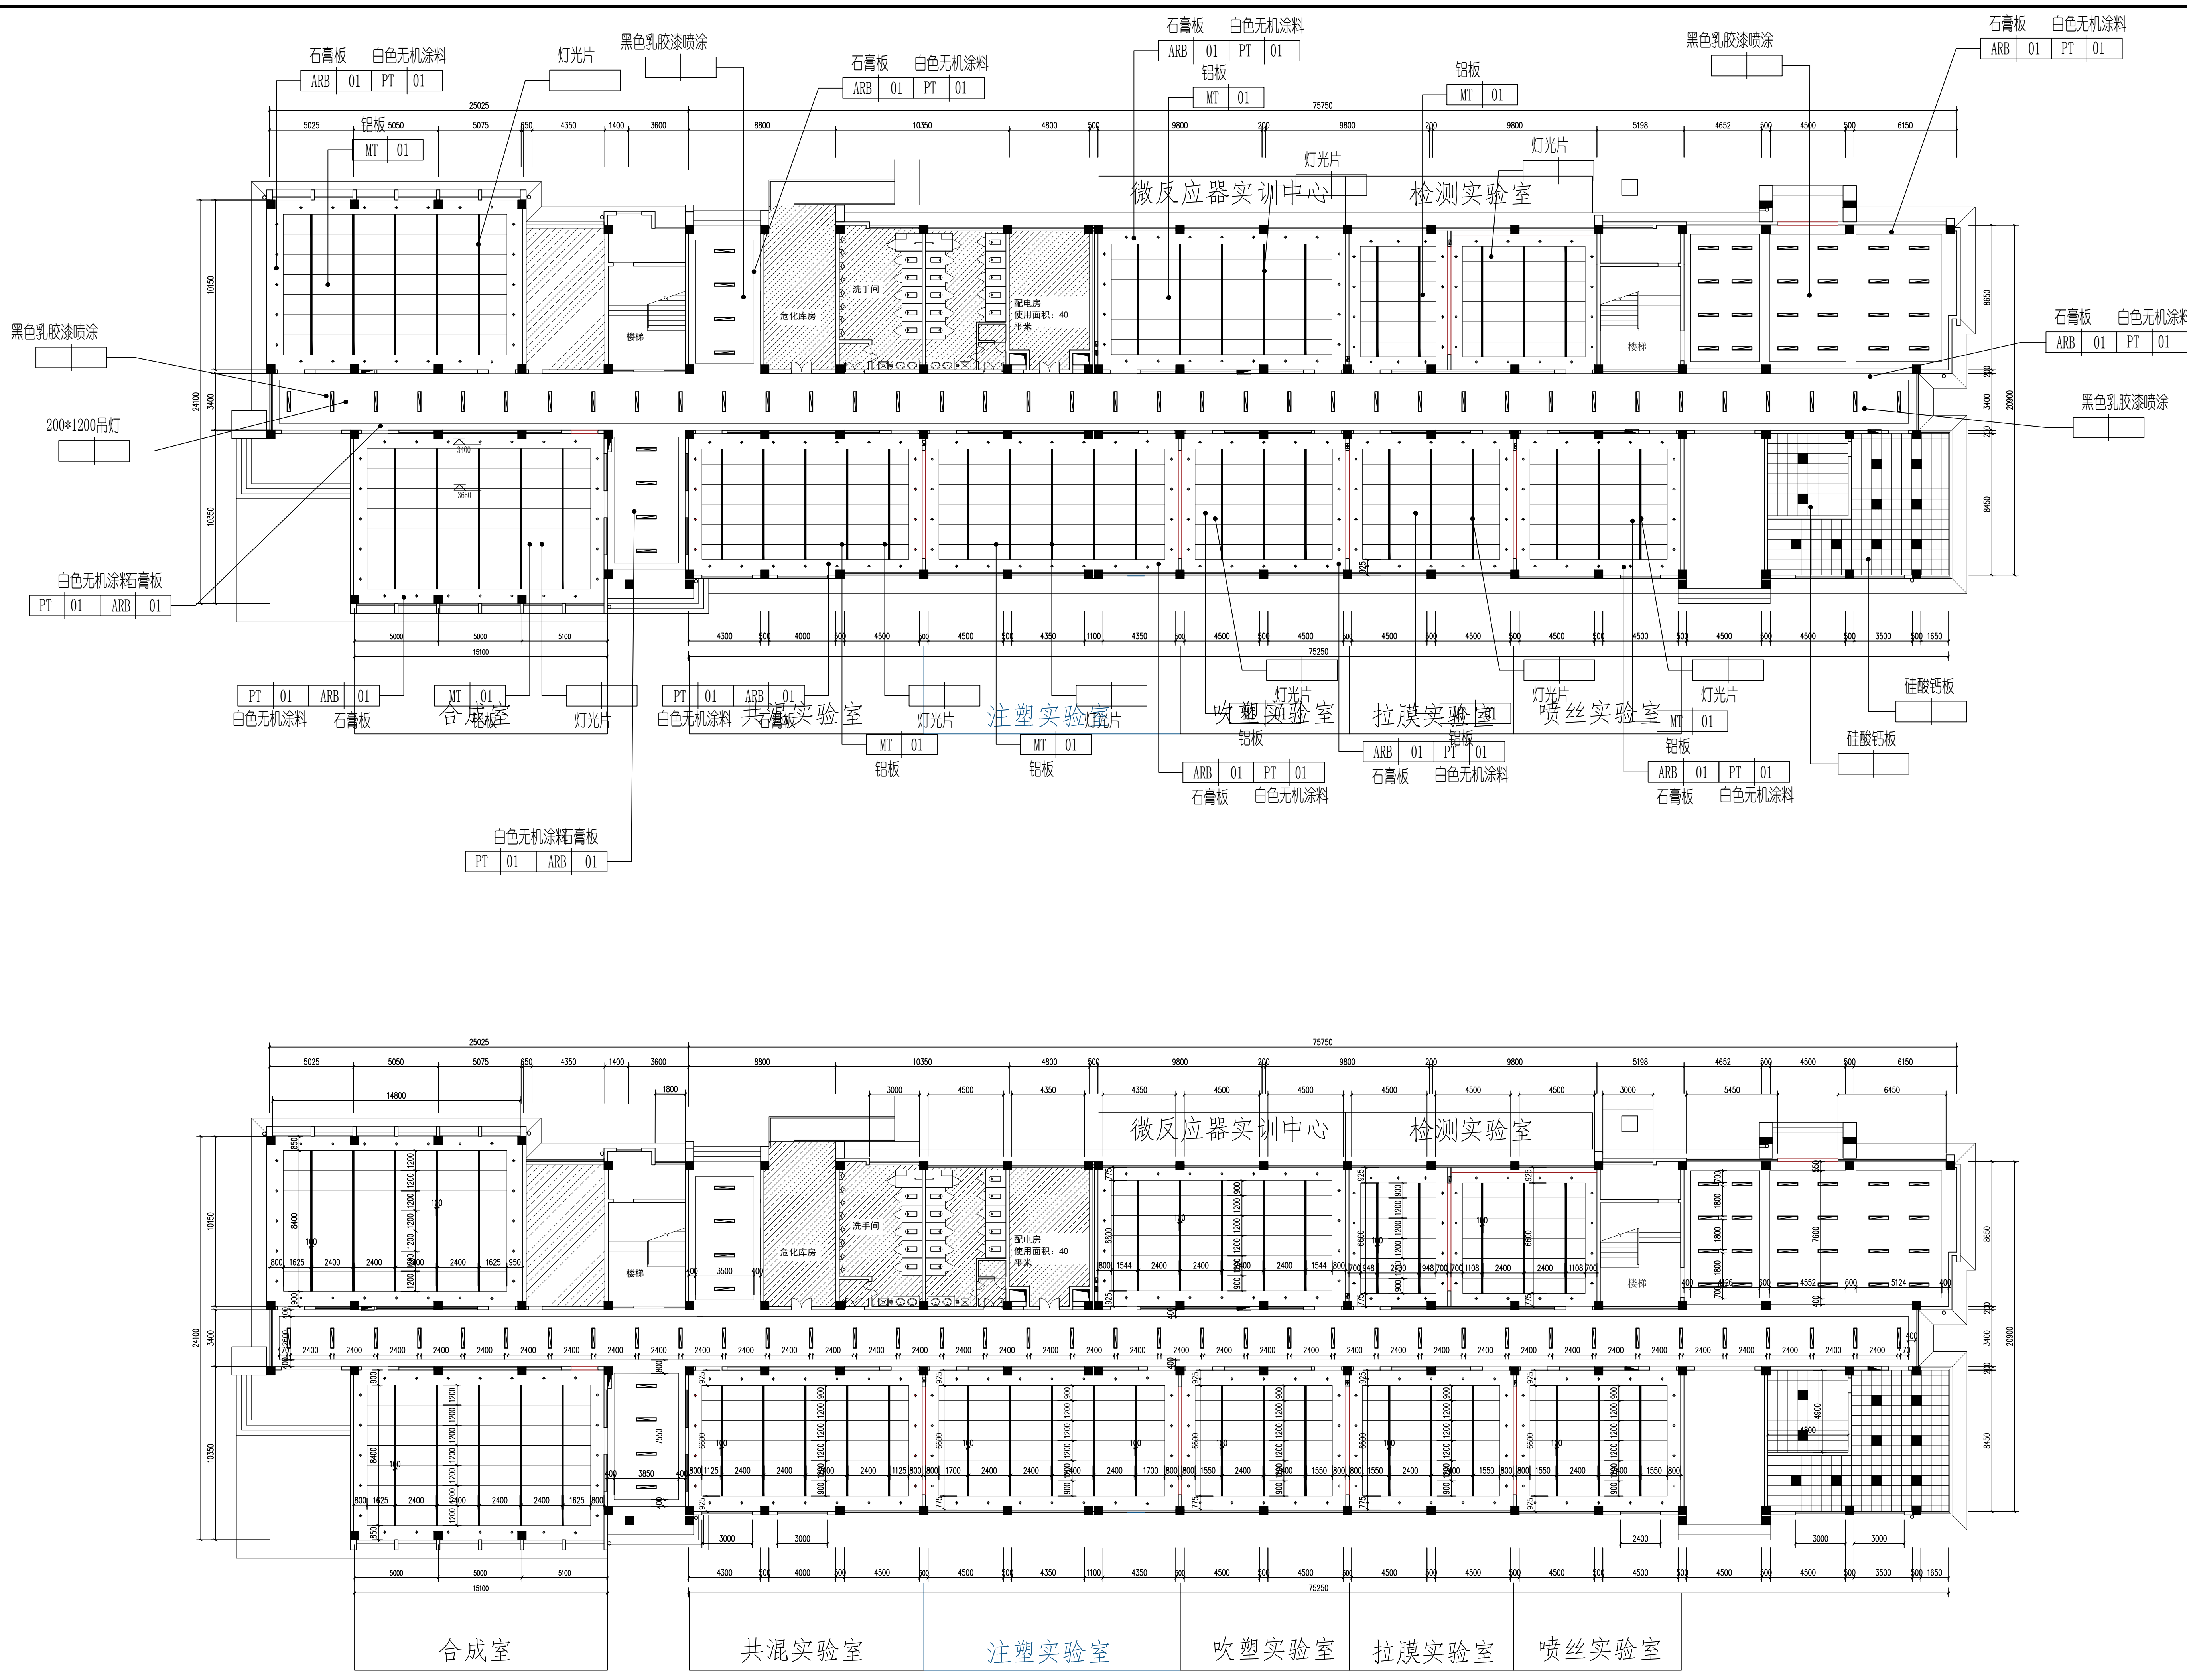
石膏板 白色无机涂料
ARB 01 PT 01
灯光片
黑色乳胶漆喷涂
石膏板 白色无机涂料
ARB 01 PT 01
石膏板 白色无机涂料
ARB 01 PT 01
铝板
MT 01
铝板
MT 01
黑色乳胶漆喷涂
石膏板 白色无机涂料
ARB 01 PT 01
铝板
MT 01
灯光片
灯光片
微反应器实训中心
检测实验室
25025
75750
5025 5050 5075 650 4350 1400 3600 8800 10350 4800 500 9800 200 9800 200 9800 5198 4652 500 4500 500 6150
10150
24100
3400
10350
8650
20900
3400
8450
危化库房
洗手间
配电房
使用面积：40
平米
楼梯
楼梯
黑色乳胶漆喷涂
200*1200吊灯
石膏板 白色无机涂料
ARB 01 PT 01
黑色乳胶漆喷涂
白色无机涂料石膏板
PT 01 ARB 01
5000 5000 5100
15100
4300 500 4000 500 4500 500 4500 500 4350 1100 4350 500 4500 500 4500 500 4500 500 4500 500 4500 500 4500 500 4500 500 4500 500 4500 500 3500 500 1650
75250
PT 01 ARB 01
白色无机涂料 石膏板
MT 01
铝板
灯光片
合成室
PT 01 ARB 01
白色无机涂料 石膏板
共混实验室
灯光片
MT 01
铝板
注塑实验室
灯光片
MT 01
铝板
灯光片
吹塑实验室
铝板
ARB 01 PT 01
石膏板 白色无机涂料
拉膜实验室
铝板
ARB 01 PT 01
石膏板 白色无机涂料
灯光片
喷丝实验室
灯光片
MT 01
铝板
ARB 01 PT 01
石膏板 白色无机涂料
硅酸钙板
硅酸钙板
白色无机涂料石膏板
PT 01 ARB 01

25025
75750
5025 5050 5075 650 4350 1400 3600 8800 10350 4800 500 9800 200 9800 200 9800 5198 4652 500 4500 500 6150
14800
1800
3000 4500 4350 4350 4500 4500 4500 4500 4500 3000 5450 6450
微反应器实训中心
检测实验室
危化库房
洗手间
配电房
使用面积：40
平米
楼梯
楼梯
3500
3850
7550
3000 3000 2400 3000 3000
5000 5000 5100
15100
4300 500 4000 500 4500 500 4500 500 4350 1100 4350 500 4500 500 4500 500 4500 500 4500 500 4500 500 4500 500 4500 500 4500 500 3500 500 1650
75250
合成室
共混实验室
注塑实验室
吹塑实验室
拉膜实验室
喷丝实验室